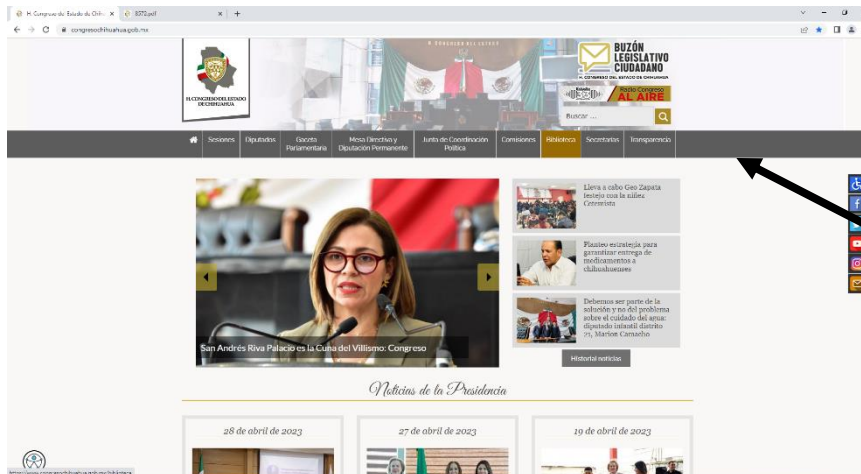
H. Congreso del Estado de Chih × 8372.pdf × +

congresochihuahua.gob.mx

H. CONGRESO DEL ESTADO DE CHIHUAHUA

H. CONGRESO DEL ESTADO

BUZÓN LEGISLATIVO CIUDADANO
H. CONGRESO DEL ESTADO DE CHIHUAHUA

Radio Congreso AL AIRE

Buscar ...

Sesiones | Diputados | Gaceta Parlamentaria | Mesa Directiva y Diputación Permanente | Junta de Coordinación Política | Comisiones | Biblioteca | Secretarías | Transparencia

San Andrés Riva Palacio es la Cuna del Villismo: Congreso

Lleva a cabo Geo Zapata festejo con la niñez Cetemista

Plantea estrategia para garantizar entrega de medicamentos a chihuahuenses

Debemos ser parte de la solución y no del problema sobre el cuidado del agua: diputado infantil distrito 21, Marlon Camacho

Historial noticias

Noticias de la Presidencia

28 de abril de 2023

27 de abril de 2023

19 de abril de 2023

https://www.congresochihuahua.gob.mx/biblioteca